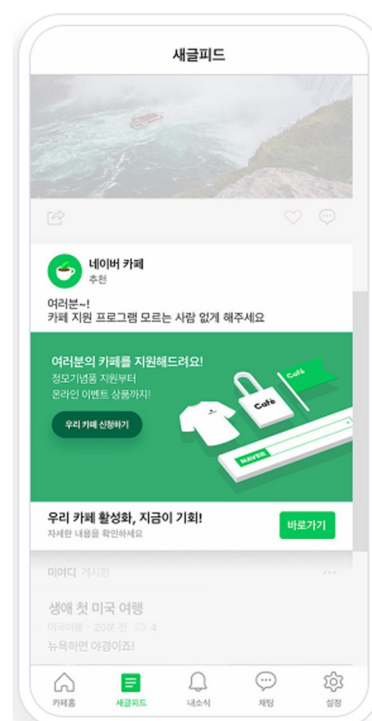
새글피드

네이버 카페
추천

여러분~!
카페 지원 프로그램 모르는 사람 없게 해주세요

여러분의 카페를 지원해드려요!
정모기념품 지원부터
온라인 이벤트 상품까지!

우리 카페 신청하기

Café

Café

NAVER

우리 카페 활성화, 지금이 기회!
자세한 내용을 확인하세요

바로가기

미어디 게시판

생애 첫 미국 여행
미국여행 · 20분 전 · 4
뉴욕하면 야경이죠!

카페홈
새글피드
내소식
채팅
설정